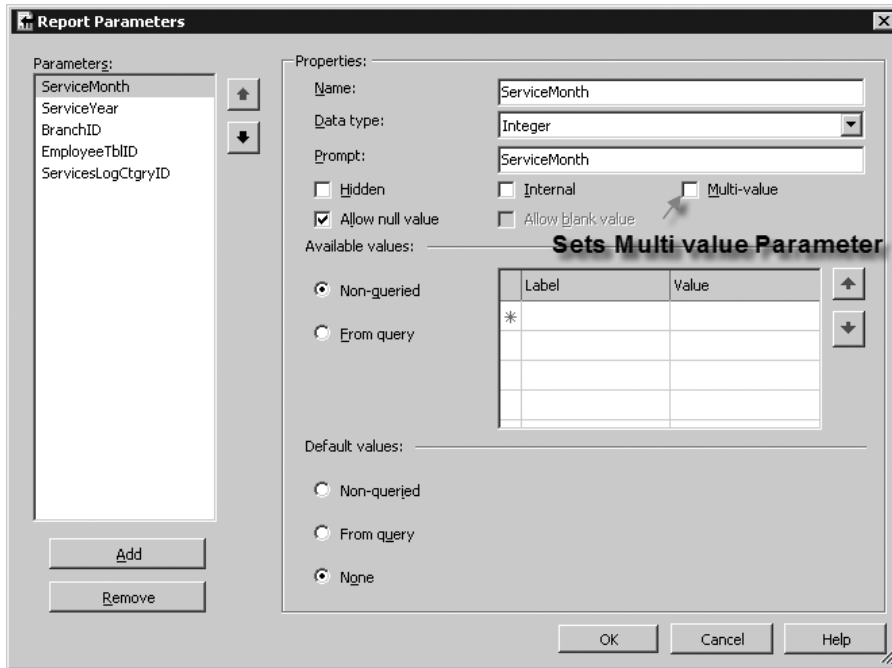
Report Parameters

Parameters:
ServiceMonth
ServiceYear
BranchID
EmployeeTblID
ServicesLogCtgryID

Add
Remove

Properties:
Name: ServiceMonth
Data type: Integer
Prompt: ServiceMonth
Hidden
Internal
Multi-value
Allow null value
Allow blank value

Sets Multi value Parameter

Available values:
Non-queried
From query

| Label | Value |
|---|---|
| | |

Default values:
Non-queried
From query
None

OK
Cancel
Help